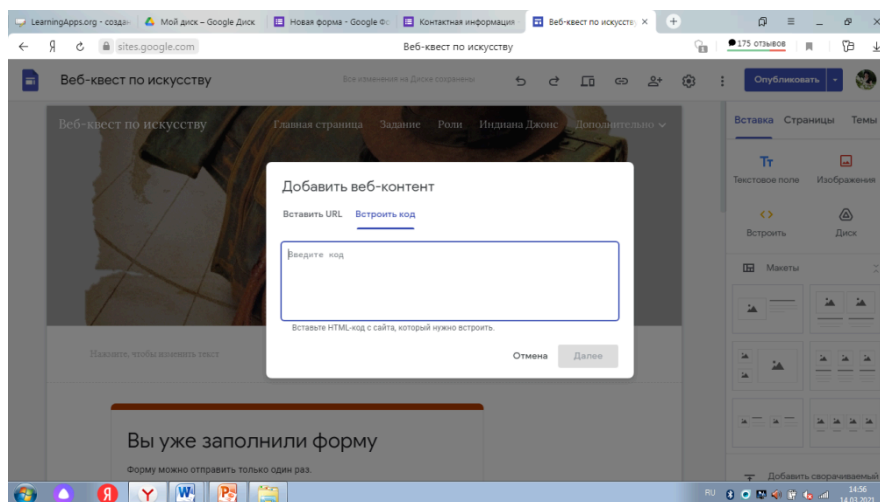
LearningApps.org - созда | Мой диск – Google Диск | Новая форма - Google Ф | Контактная информация | Веб-квест по искусству ×

sites.google.com | Веб-квест по искусству | 175 отзывов

Веб-квест по искусству | Все изменения на Диске сохранены | Опубликовать

Веб-квест по искусству | Главная страница | Задание | Роли | Индиана Джонс | Дополнительно

Вставка | Страницы | Темы

Текстовое поле | Изображения | Встроить | Диск | Макеты

Добавить веб-контент

Вставить URL | Встроить код

Введите код

Вставьте HTML-код с сайта, который нужно встроить.

Отмена | Далее

Нажмите, чтобы изменить текст

Вы уже заполнили форму

Форму можно отправить только один раз.

Добавить сворачиваемый

RU 14:56